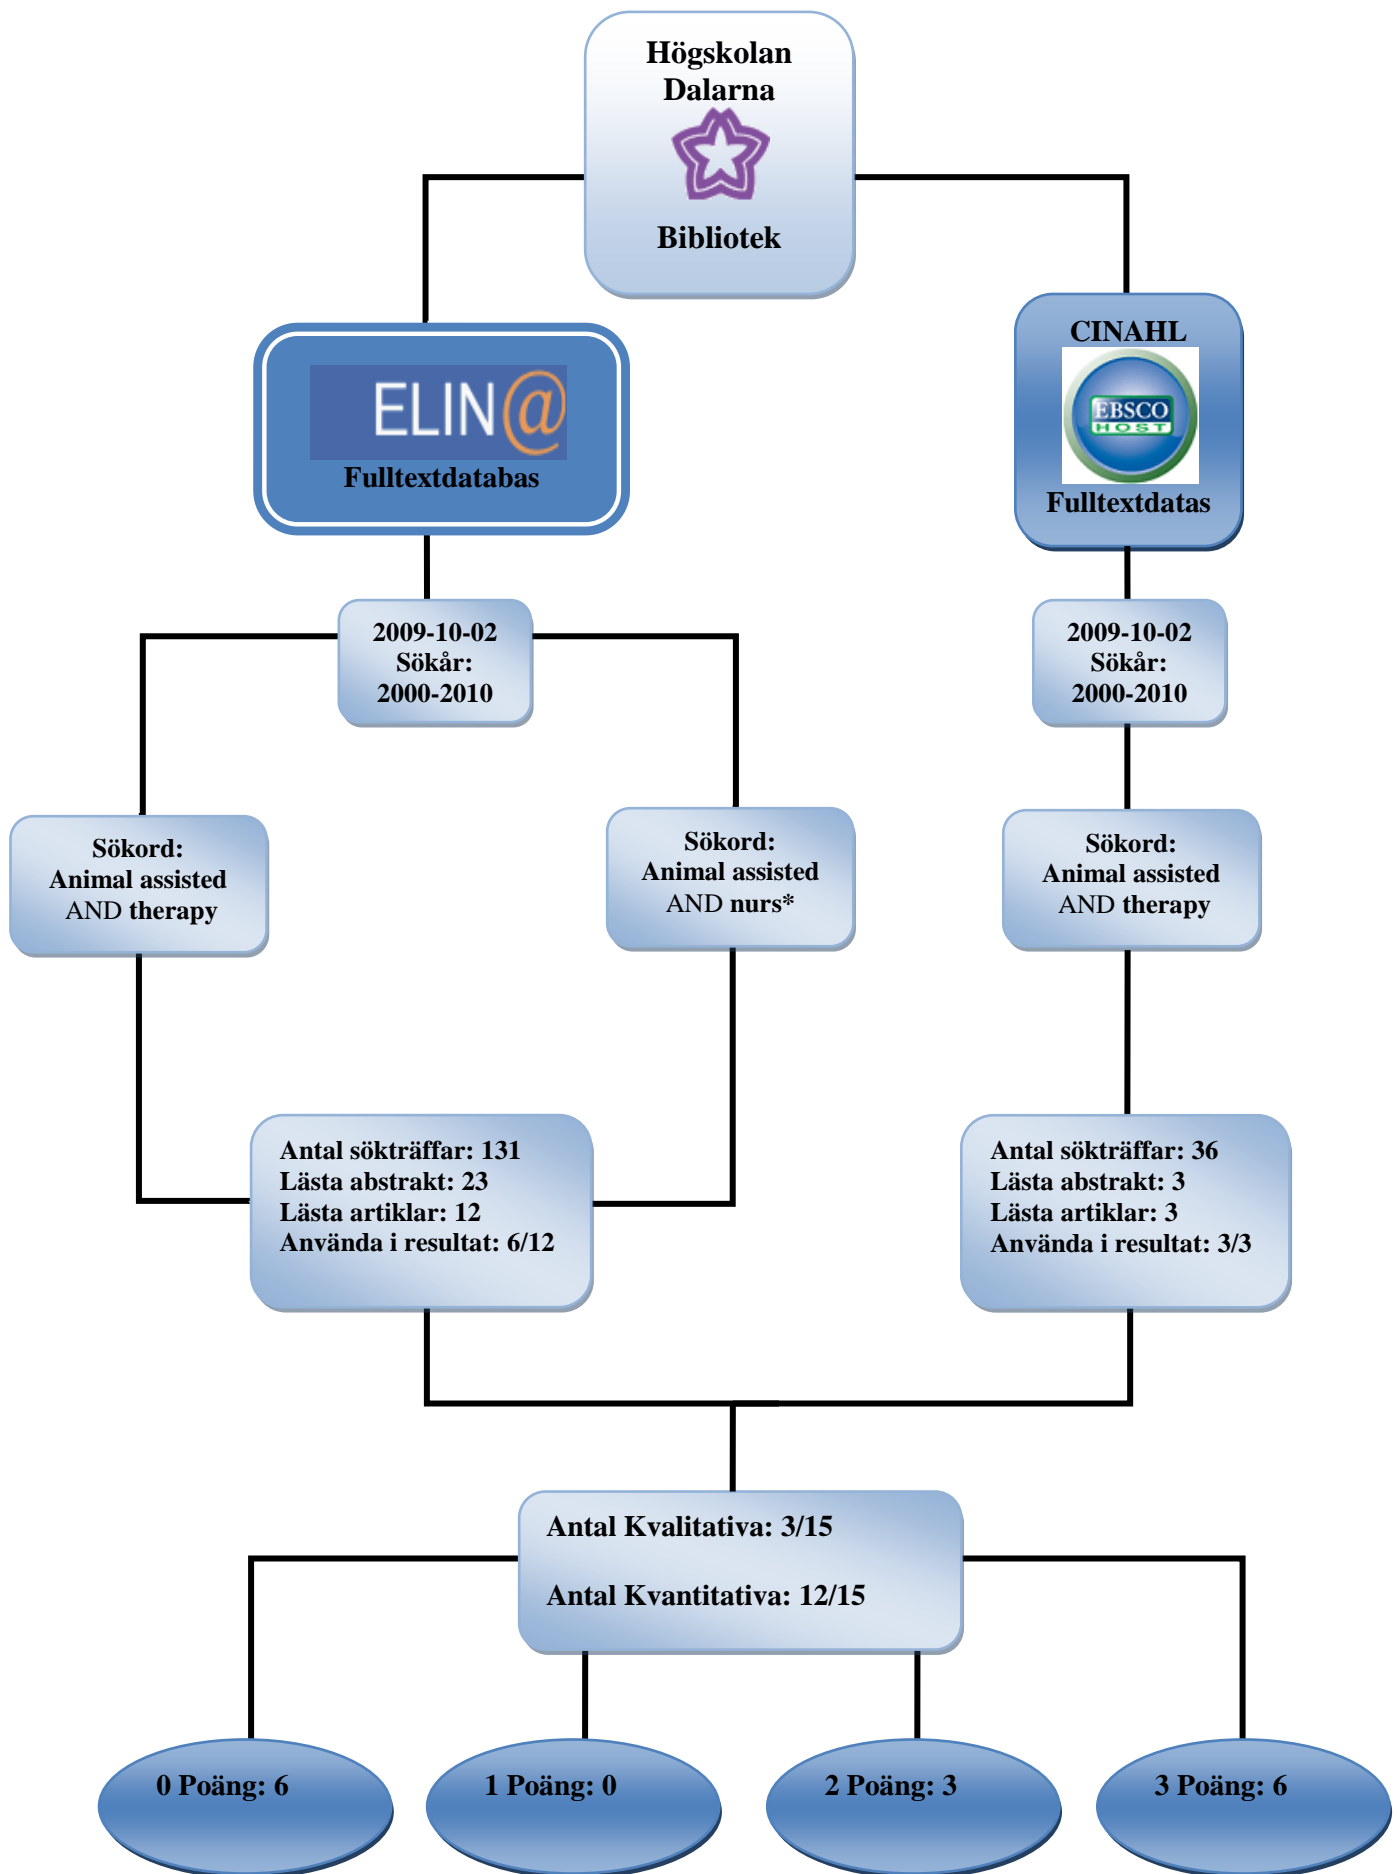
Högskolan Dalarna

Bibliotek

ELIN@

Fulltextdatabas

CINAHL

EBSCO HOST

Fulltextdatas

2009-10-02
Sökår:
2000-2010

2009-10-02
Sökår:
2000-2010

Sökord:
Animal assisted
AND therapy

Sökord:
Animal assisted
AND nurs*

Sökord:
Animal assisted
AND therapy

Antal sökträffar: 131
Lästa abstrakt: 23
Lästa artiklar: 12
Använda i resultat: 6/12

Antal sökträffar: 36
Lästa abstrakt: 3
Lästa artiklar: 3
Använda i resultat: 3/3

Antal Kvalitativa: 3/15

Antal Kvantitativa: 12/15

0 Poäng: 6

1 Poäng: 0

2 Poäng: 3

3 Poäng: 6